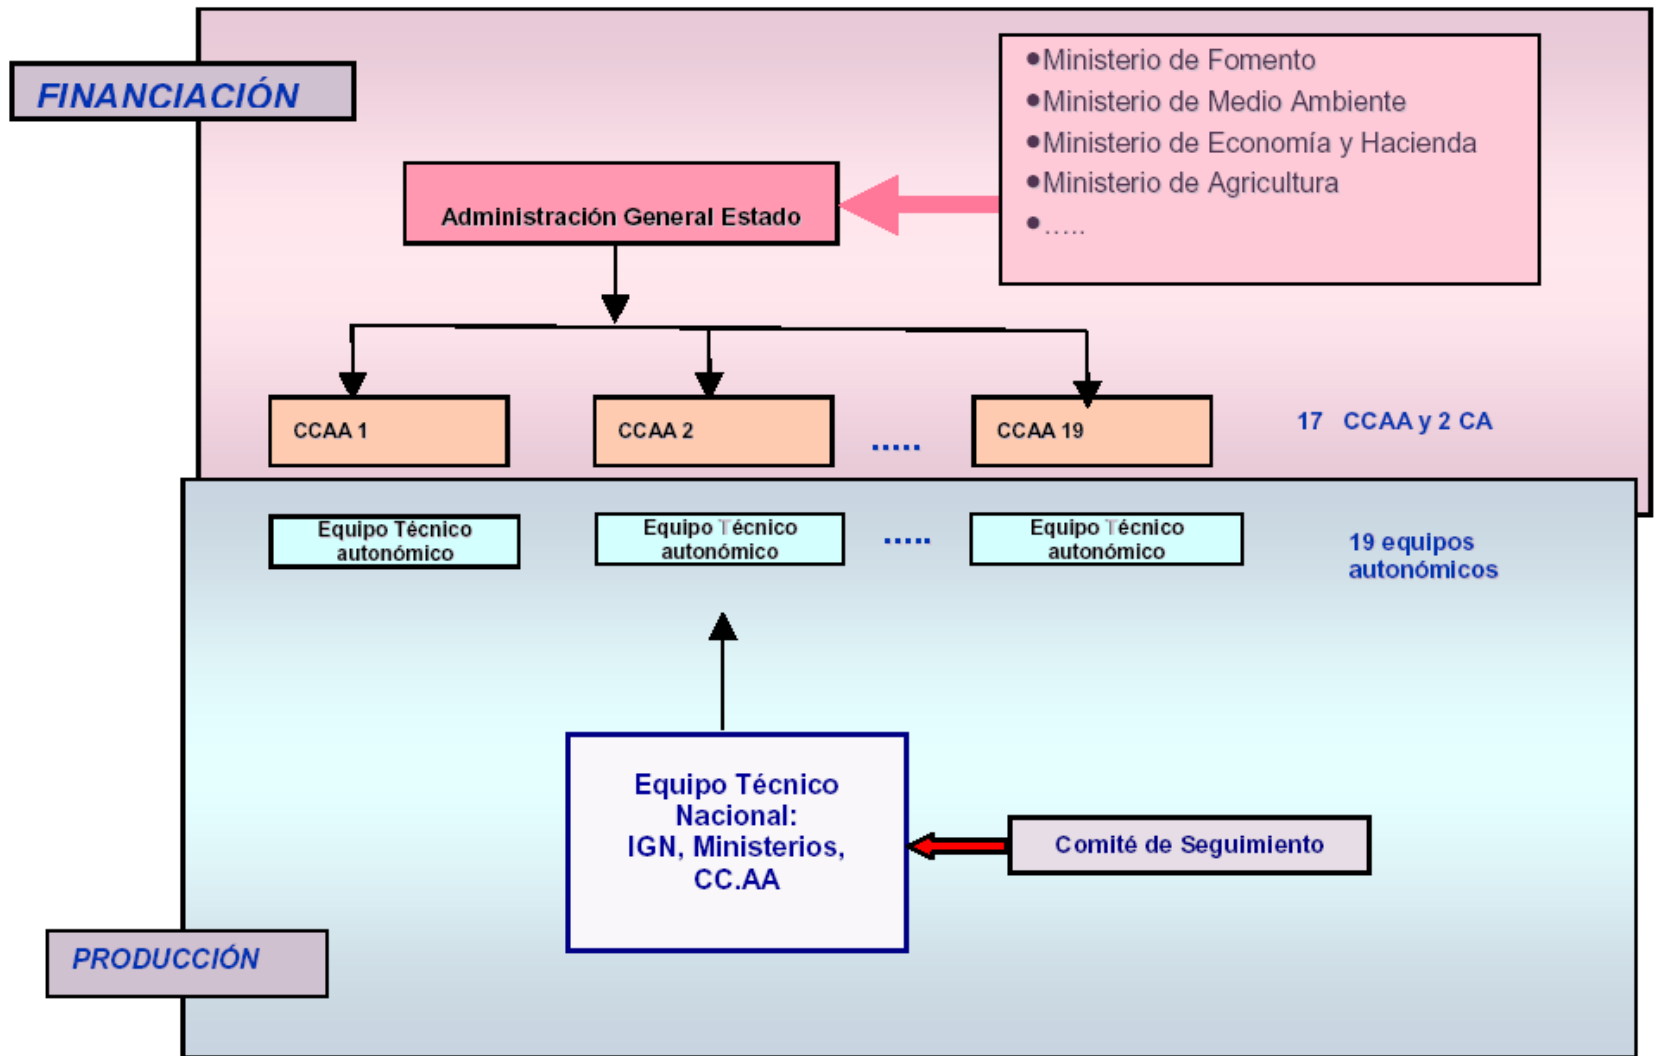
FINANCIACIÓN

•Ministerio de Fomento
•Ministerio de Medio Ambiente
•Ministerio de Economía y Hacienda
•Ministerio de Agricultura
•.....

Administración General Estado

CCAA 1

CCAA 2

.....

CCAA 19

17 CCAA y 2 CA

Equipo Técnico autonómico

Equipo Técnico autonómico

.....

Equipo Técnico autonómico

19 equipos autonómicos

Equipo Técnico Nacional: IGN, Ministerios, CC.AA

Comité de Seguimiento

PRODUCCIÓN